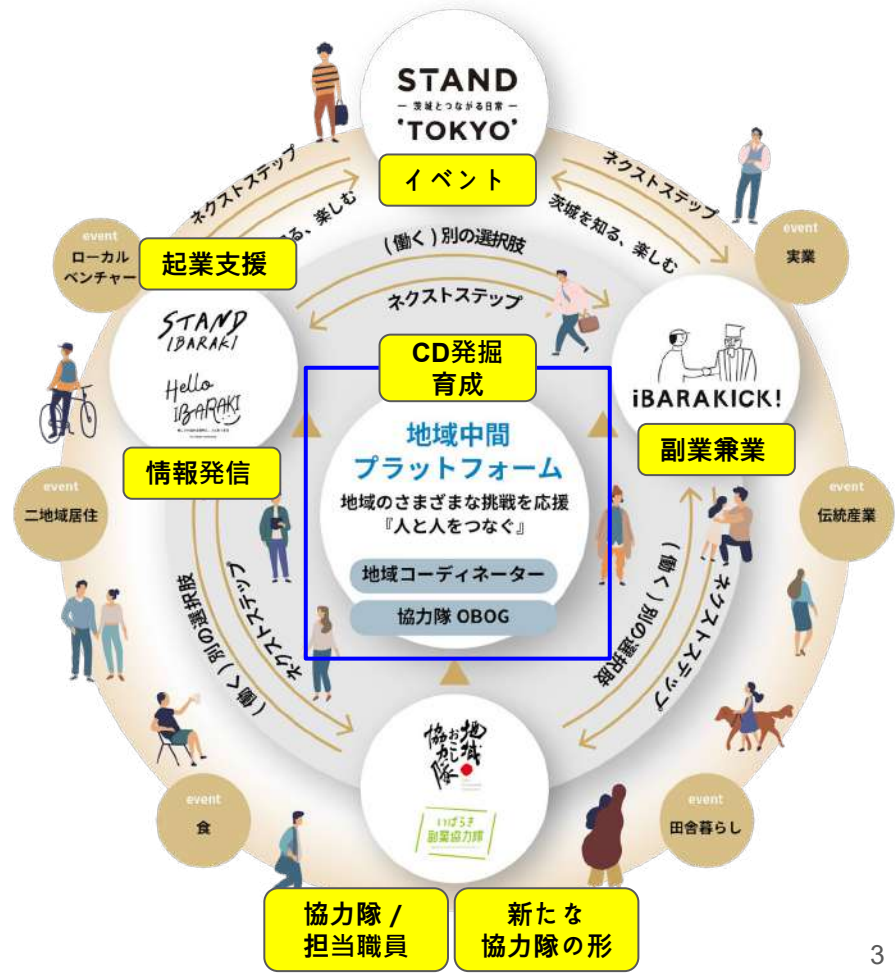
STAND
— 茨城とつながる日常 —
'TOKYO'

イベント

ネクストステップ
茨城を知る、楽しむ

ネクストステップ
茨城を知る、楽しむ

event
ローカルベンチャー

起業支援

（働く）別の選択肢
ネクストステップ

event
実業

STAND IBARAKI

Hello IBARAKI

CD発掘
育成

iBARAKICK!

副業兼業

情報発信

地域中間
プラットフォーム
地域のさまざまな挑戦を応援
『人と人をつなぐ』

地域コーディネーター
協力隊 OBOG

event
二地域居住

event
伝統産業

（働く）別の選択肢
ネクストステップ

（働く）別の選択肢
ネクストステップ

協力隊
地域おこし

いばらき
副業協力隊

event
食

event
田舎暮らし

協力隊 /
担当職員

新たな
協力隊の形

3